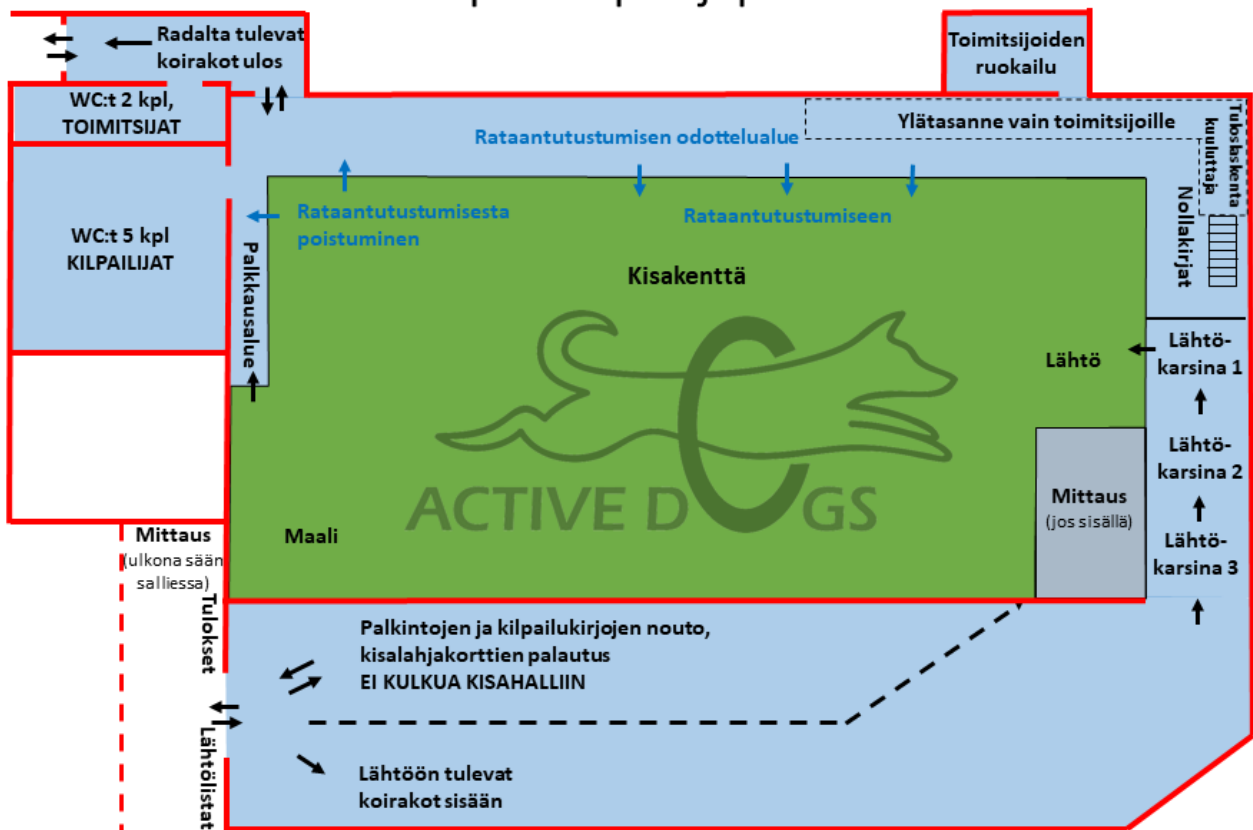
Radalta tulevat koirakot ulos

Toimitsijoiden ruokailu

WC:t 2 kpl, TOIMITSIJAT

Rataantutustumisen odottelualue

Ylätasanne vain toimitsijoille

Tuloskenta kuluttaja

WC:t 5 kpl KILPAILIJAT

Rataantutustumisesta poistuminen

Rataantutustumiseen

Nollakirjat

Palkkausalue

Kisakenttä

Lähtö

Lähtö-karsina 1

Lähtö-karsina 2

Lähtö-karsina 3

ACTIVE DOGS

Mittaus (jos sisällä)

Mittaus (ulkona sään salliessa)

Maali

Tulokset

Palkintojen ja kilpailukirjojen nouto, kisalahjakorttien palautus EI KULKUA KISAHALLIIN

Lähtölistat

Lähtöön tulevat koirakot sisään